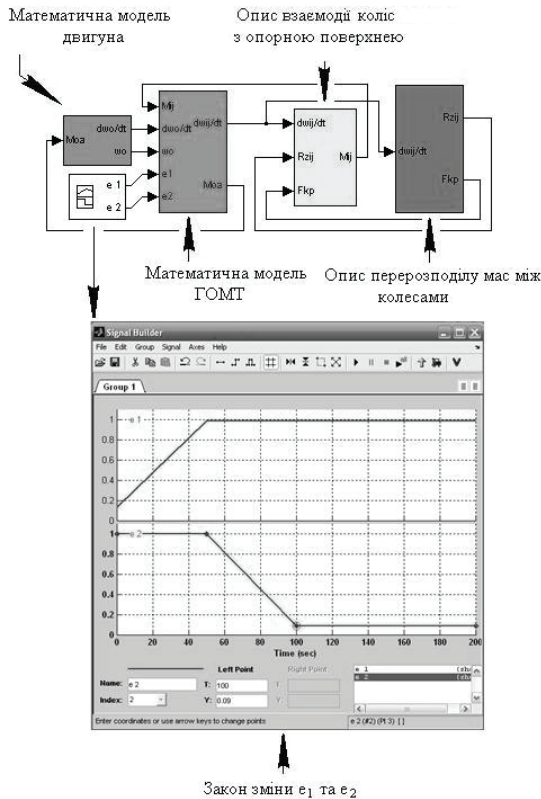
Математична модель двигуна

Опис взаємодії коліс з опорною поверхнею

Moa
dwo/dt
wo
e 1
e 2

Mij
dwo/dt
wo
e1
e2
dwij/dt
Moa

dwij/dt
Rzij
Fkp
Mij

dwij/dt
Rzij
Fkp

Математична модель ГОМТ

Опис перерозподілу мас між колесами

Signal Builder
File Edit Group Signal Axes Help
Group 1
1
0.8
0.6
0.4
0.2
e 1
1
0.8
0.6
0.4
0.2
0
e 2
0 20 40 60 80 100 120 140 160 180 200
Time (sec)
Left Point
Right Point
Name: e 2
Index: 2
T: 100
Y: 0.09
T:
Y:
e 1
e 2
Enter coordinates or use arrow keys to change points
e 2 (#2) (Pt 3) [ ]

Закон зміни $e_1$ та $e_2$